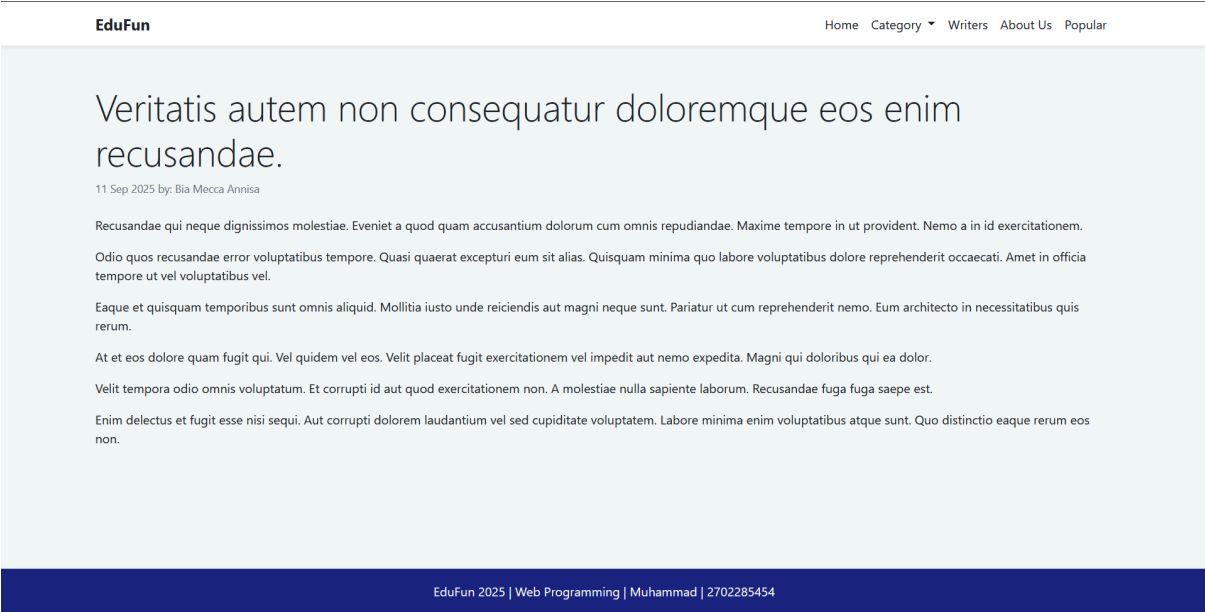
EduFun

Home Category Writers About Us Popular

Veritatis autem non consequatur doloremque eos enim recusandae.

11 Sep 2025 by: Bia Mecca Annisa

Recusandae qui neque dignissimos molestiae. Eveniet a quod quam accusantium dolorum cum omnis repudiandae. Maxime tempore in ut provident. Nemo a in id exercitationem.

Odio quos recusandae error voluptatibus tempore. Quasi quaerat excepturi eum sit alias. Quisquam minima quo labore voluptatibus dolore reprehenderit occaecati. Amet in officia tempore ut vel voluptatibus vel.

Eaque et quisquam temporibus sunt omnis aliquid. Mollitia iusto unde reiciendis aut magni neque sunt. Pariatur ut cum reprehenderit nemo. Eum architecto in necessitatibus quis rerum.

At et eos dolore quam fugit qui. Vel quidem vel eos. Velit placeat fugit exercitationem vel impedit aut nemo expedita. Magni qui doloribus qui ea dolor.

Velit tempora odio omnis voluptatum. Et corrupti id aut quod exercitationem non. A molestiae nulla sapiente laborum. Recusandae fuga fuga saepe est.

Enim delectus et fugit esse nisi sequi. Aut corrupti dolorem laudantium vel sed cupiditate voluptatem. Labore minima enim voluptatibus atque sunt. Quo distinctio eaque rerum eos non.

EduFun 2025 | Web Programming | Muhammad | 2702285454